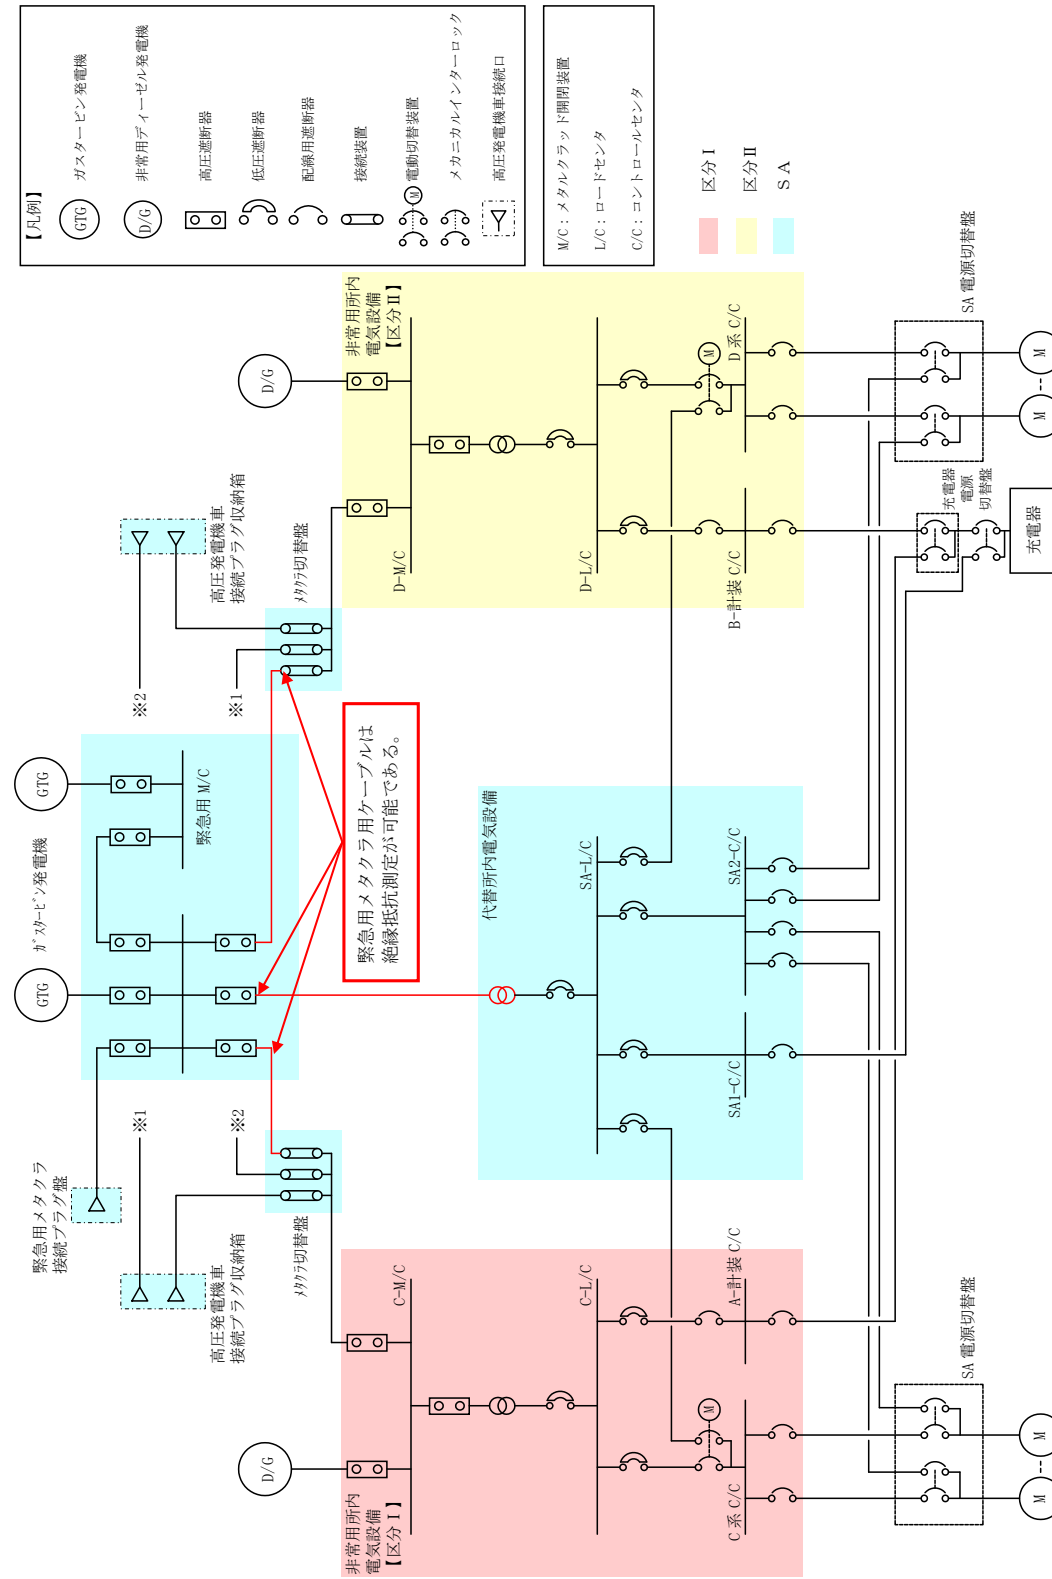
【凡例】
GTG ガスタービン発電機
D/G 非常用ディーゼル発電機
高圧遮断器
低圧遮断器
配線用遮断器
接続装置
M 電動切替装置
メカニカルインターロック
高圧発電機車接続口

M/C：メタルクラッド開閉装置
L/C：ロードセンタ
C/C：コントロールセンタ

区分Ⅰ
区分Ⅱ
SA

D/G
非常用所内電気設備【区分Ⅱ】
D-M/C
D-L/C
D系 C/C
B-計装 C/C
SA 電源切替盤
M
M
充電器電源切替盤
充電器

高圧発電機車接続プラグ収納箱
メタクラ切替盤
※2
※1

GTG
緊急用 M/C
ガスタービン発電機
GTG

緊急用メタクラ用ケーブルは絶縁抵抗測定が可能である。

代替所内電気設備
SA-L/C
SA2-C/C
SA1-C/C

※1
※2
緊急用メタクラ接続プラグ盤
高圧発電機車接続プラグ収納箱
メタクラ切替盤

C-M/C
C-L/C
A-計装 C/C
D/G
非常用所内電気設備【区分Ⅰ】
C系 C/C
SA 電源切替盤
M
M